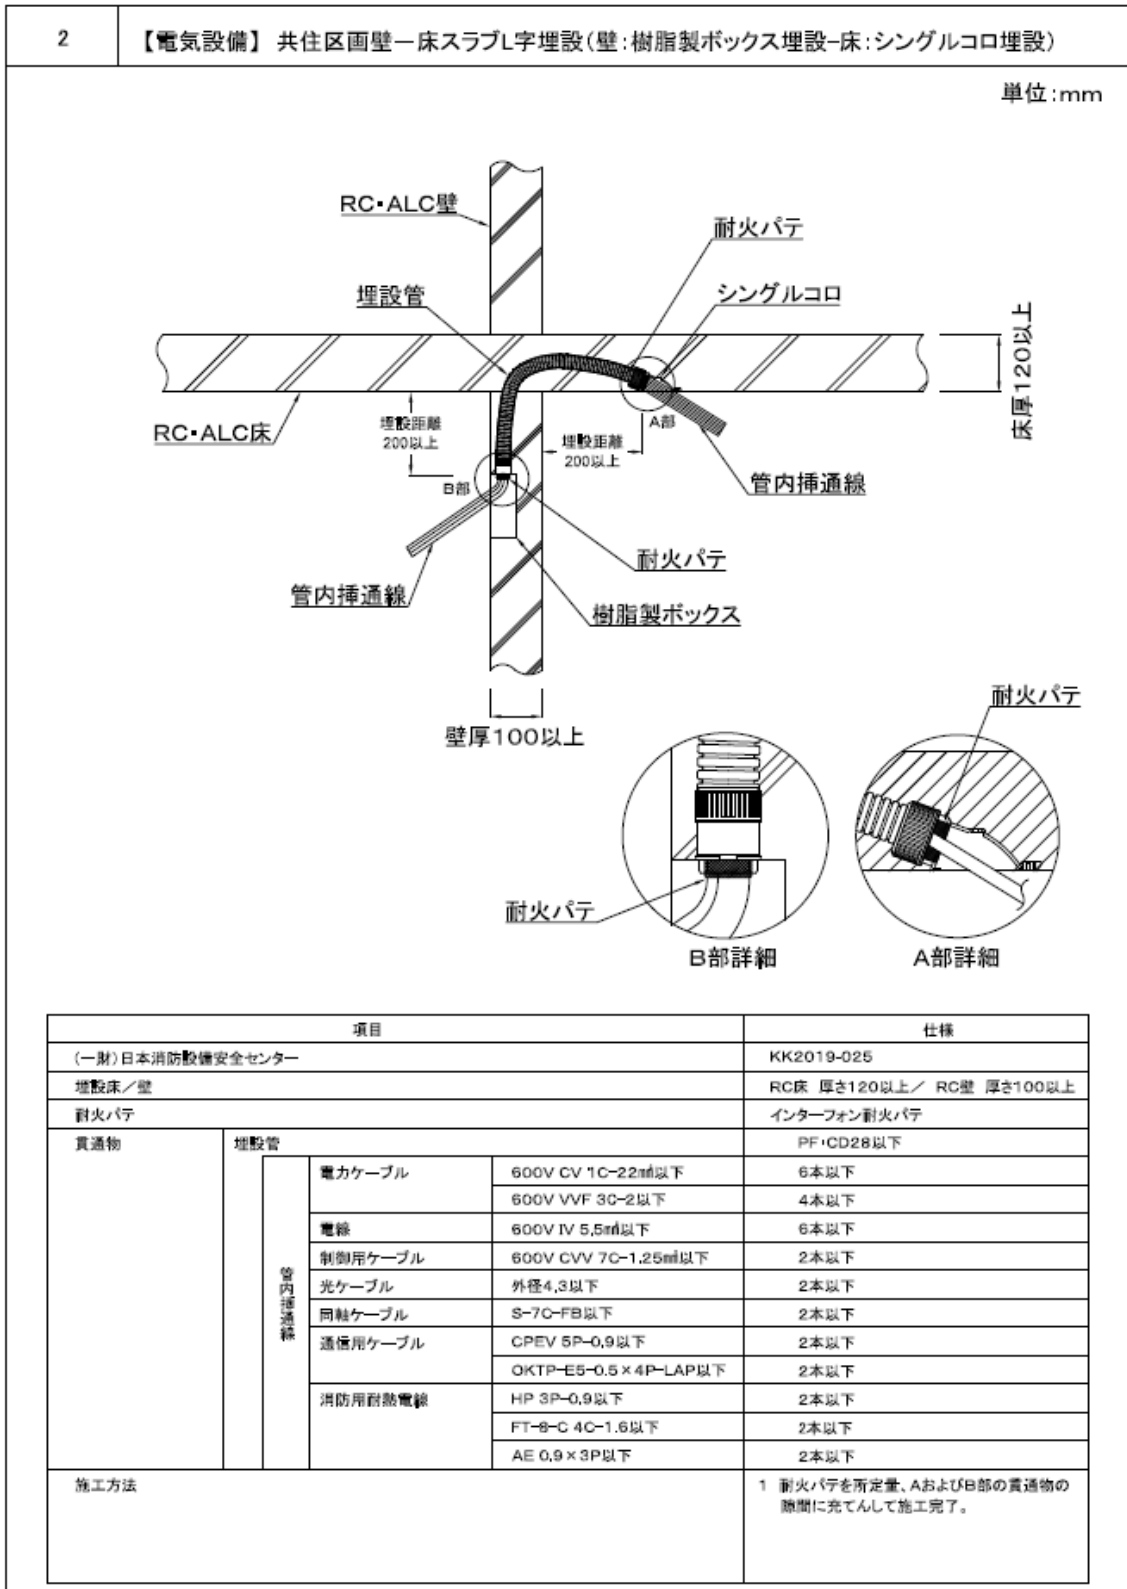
2 【電気設備】 共住区画壁ー床スラブL字埋設(壁:樹脂製ボックス埋設−床:シングルコロ埋設)

単位:mm

RC・ALC壁

耐火パテ

埋設管

シングルコロ

床厚120以上

RC・ALC床

埋設距離 200以上

A部

埋設距離 200以上

B部

管内挿通線

耐火パテ

管内挿通線

樹脂製ボックス

壁厚100以上

耐火パテ

耐火パテ

B部詳細

A部詳細

| 項目 | | | | 仕様 |
|---|---|---|---|---|
| (一財)日本消防設備安全センター | | | | KK2019-025 |
| 埋設床／壁 | | | | RC床 厚さ120以上／ RC壁 厚さ100以上 |
| 耐火パテ | | | | インターフォン耐火パテ |
| 貫通物 | 埋設管 | | | PF・CD28以下 |
| | 管内挿通線 | 電力ケーブル | 600V CV 1C−22㎟以下 | 6本以下 |
| | | | 600V VVF 3C−2以下 | 4本以下 |
| | | 電線 | 600V IV 5.5㎟以下 | 6本以下 |
| | | 制御用ケーブル | 600V CVV 7C−1.25㎟以下 | 2本以下 |
| | | 光ケーブル | 外径4.3以下 | 2本以下 |
| | | 同軸ケーブル | S−7C−FB以下 | 2本以下 |
| | | 通信用ケーブル | CPEV 5P−0.9以下 | 2本以下 |
| | | | OKTP−E5−0.5×4P−LAP以下 | 2本以下 |
| | | 消防用耐熱電線 | HP 3P−0.9以下 | 2本以下 |
| | | | FT−8−C 4C−1.6以下 | 2本以下 |
| | | | AE 0.9×3P以下 | 2本以下 |
| 施工方法 | | | | 1 耐火パテを所定量、AおよびB部の貫通物の隙間に充てんして施工完了。 |